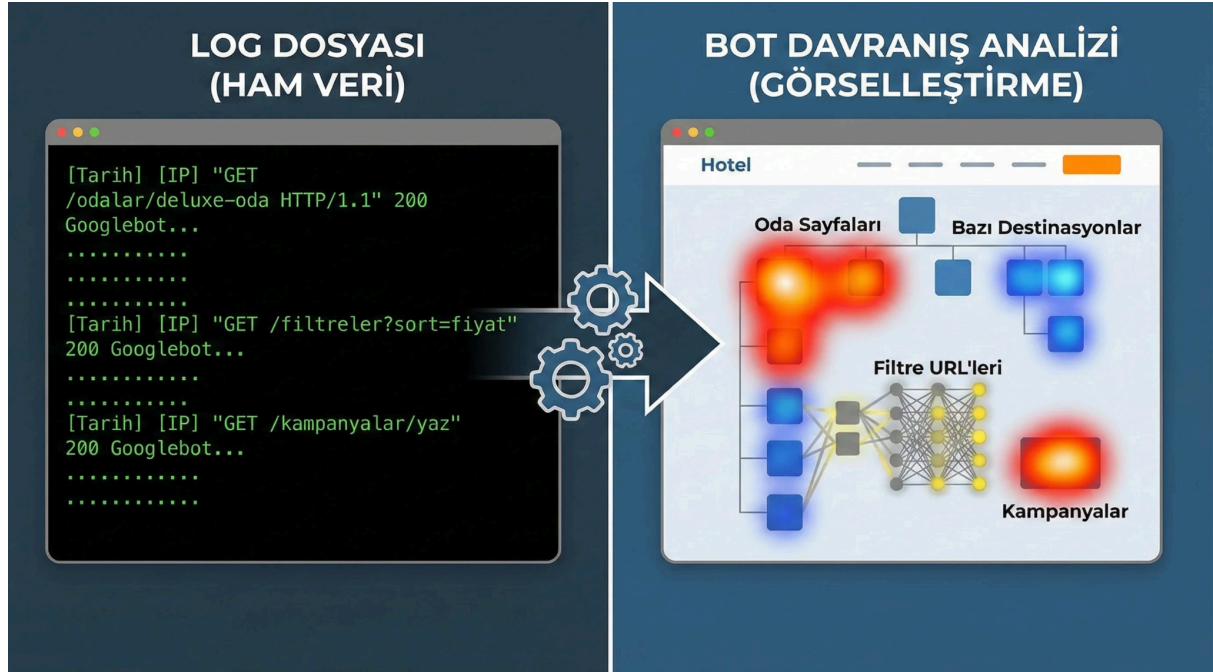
LOG DOSYASI
(HAM VERİ)

[Tarih] [IP] "GET /odalar/deluxe-oda HTTP/1.1" 200 Googlebot...
...........
...........
...........
[Tarih] [IP] "GET /filtreler?sort=fiyat" 200 Googlebot...
...........
...........
[Tarih] [IP] "GET /kampanyalar/yaz" 200 Googlebot...
...........
...........

BOT DAVRANIŞ ANALİZİ
(GÖRSELLEŞTİRME)

Hotel

Oda Sayfaları

Bazı Destinasyonlar

Filtre URL'leri

Kampanyalar